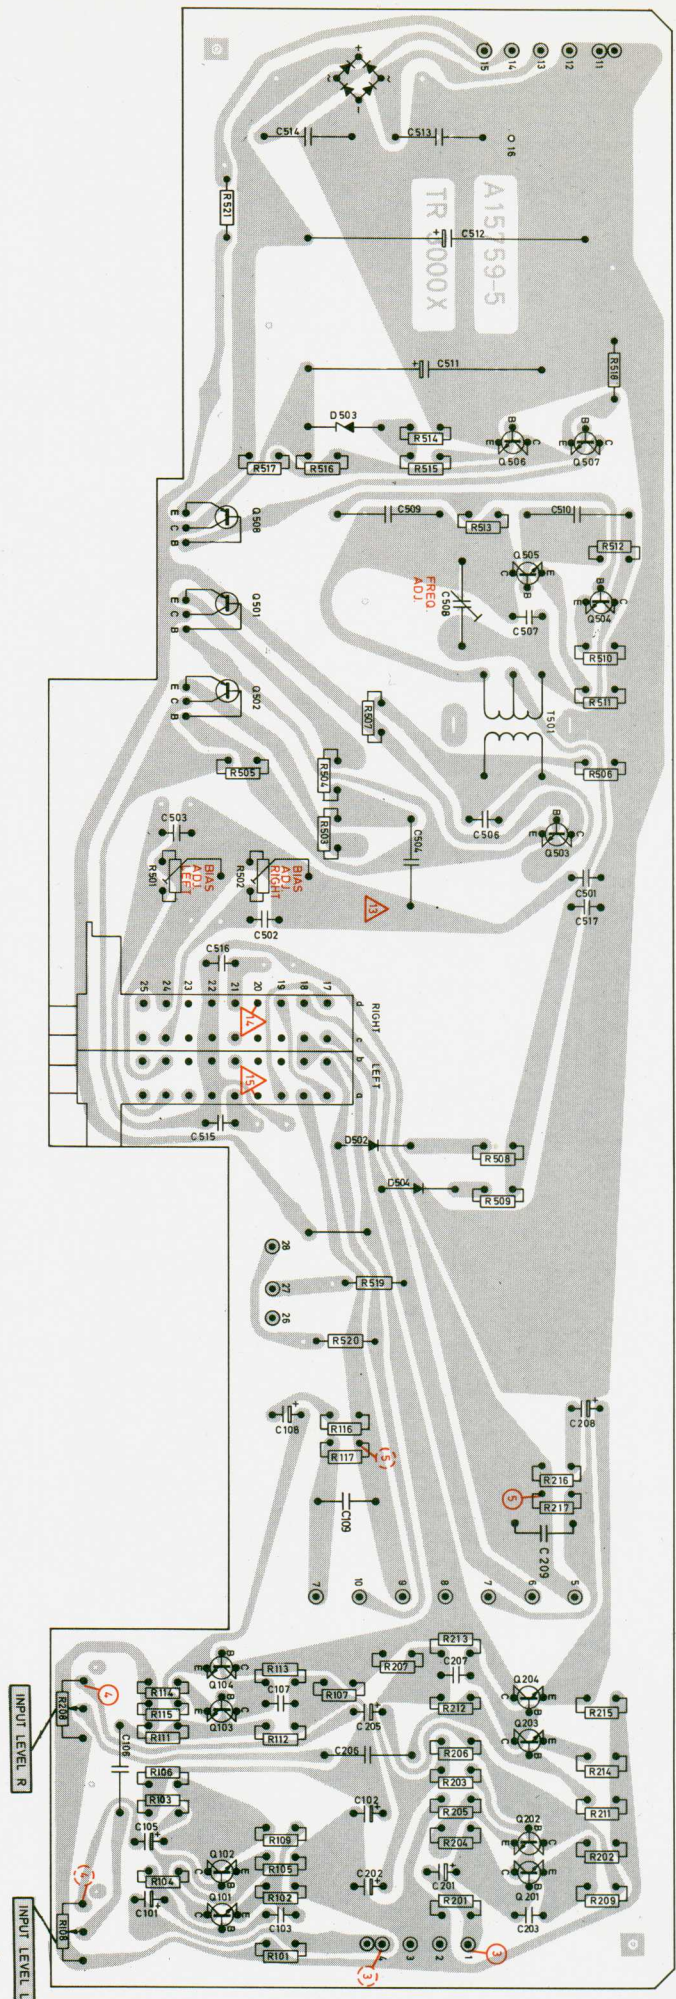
15 14 13 12 11
C514
C513
16
R521
A15759-5
TR 3000X
C512
C511
R518
D503
R514
R517
R516
R515
Q506
Q507
Q508
C509
R513
C510
R512
Q505
Q504
FREQ. ADJ.
C508
C507
Q501
R510
R511
Q502
R507
T501
R505
R504
R506
R503
C504
C506
Q503
C503
R501
BIAS ADJ. LEFT
R502
BIAS ADJ. RIGHT
C502
C501
C517
C516
25 24 23 22 21 20 19 18 17
RIGHT
LEFT
d c b a
C515
D502
R508
D504
R509
28
27
R519
26
R520
C108
C208
R116
R117
R216
R217
C109
C209
10 9 8 7 6 5
R213
R113
R207
C207
Q204
R114
Q104
C107
R107
R208
R115
R212
Q103
R215
R111
R112
C205
Q203
C106
C206
R206
INPUT LEVEL R
R106
R214
R203
R103
C102
R205
R211
C105
R109
Q102
Q202
R204
R105
C202
R202
R104
C201
Q101
R102
Q201
R209
C101
R201
R108
C103
C203
INPUT LEVEL L
R101
4 3 2 1